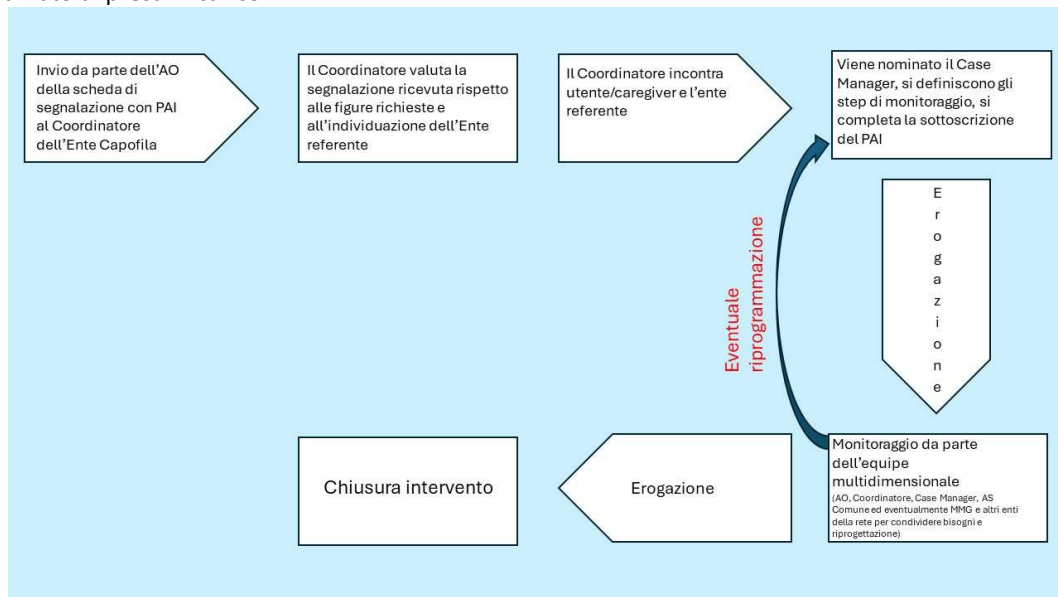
Invio da parte dell'AO della scheda di segnalazione con PAI al Coordinatore dell'Ente Capofila

Il Coordinatore valuta la segnalazione ricevuta rispetto alle figure richieste e all'individuazione dell'Ente referente

Il Coordinatore incontra utente/caregiver e l'ente referente

Viene nominato il Case Manager, si definiscono gli step di monitoraggio, si completa la sottoscrizione del PAI

Erogazione

Eventuale riprogrammazione

Monitoraggio da parte dell'equipe multidimensionale
(AO, Coordinatore, Case Manager, AS Comune ed eventualmente MMG e altri enti della rete per condividere bisogni e riprogettazione)

Erogazione

Chiusura intervento